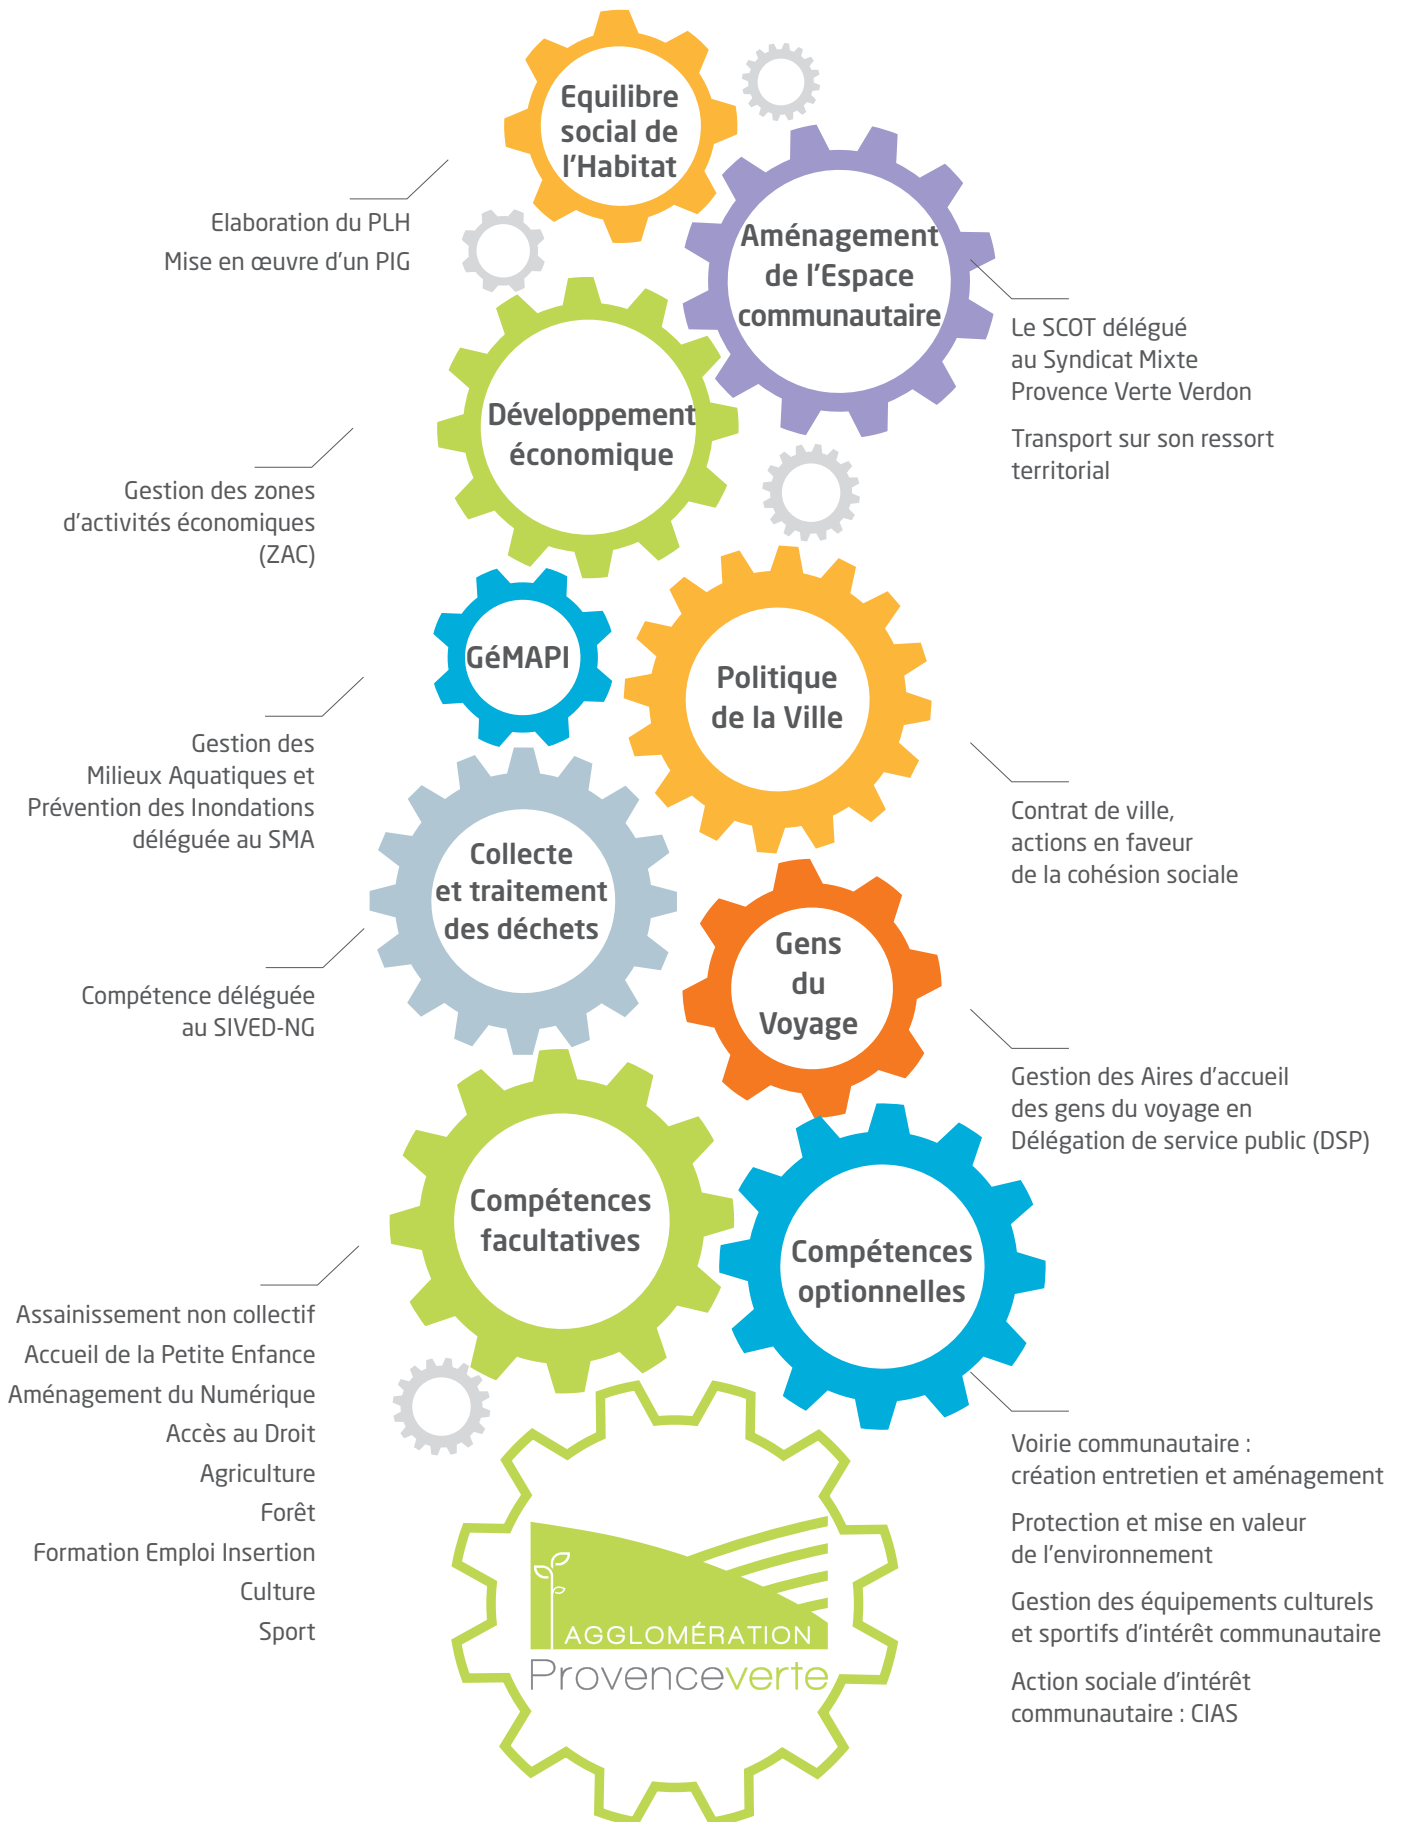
Equilibre social de l'Habitat

Elaboration du PLH

Mise en œuvre d'un PIG

Aménagement de l'Espace communautaire

Le SCOT délégué au Syndicat Mixte Provence Verte Verdon

Transport sur son ressort territorial

Développement économique

Gestion des zones d'activités économiques (ZAC)

GéMAPI

Gestion des Milieux Aquatiques et Prévention des Inondations déléguée au SMA

Politique de la Ville

Contrat de ville, actions en faveur de la cohésion sociale

Collecte et traitement des déchets

Compétence déléguée au SIVED-NG

Gens du Voyage

Gestion des Aires d'accueil des gens du voyage en Délégation de service public (DSP)

Compétences facultatives

Assainissement non collectif

Accueil de la Petite Enfance

Aménagement du Numérique

Accès au Droit

Agriculture

Forêt

Formation Emploi Insertion

Culture

Sport

Compétences optionnelles

Voirie communautaire : création entretien et aménagement

Protection et mise en valeur de l'environnement

Gestion des équipements culturels et sportifs d'intérêt communautaire

Action sociale d'intérêt communautaire : CIAS

AGGLOMÉRATION Provenceverte